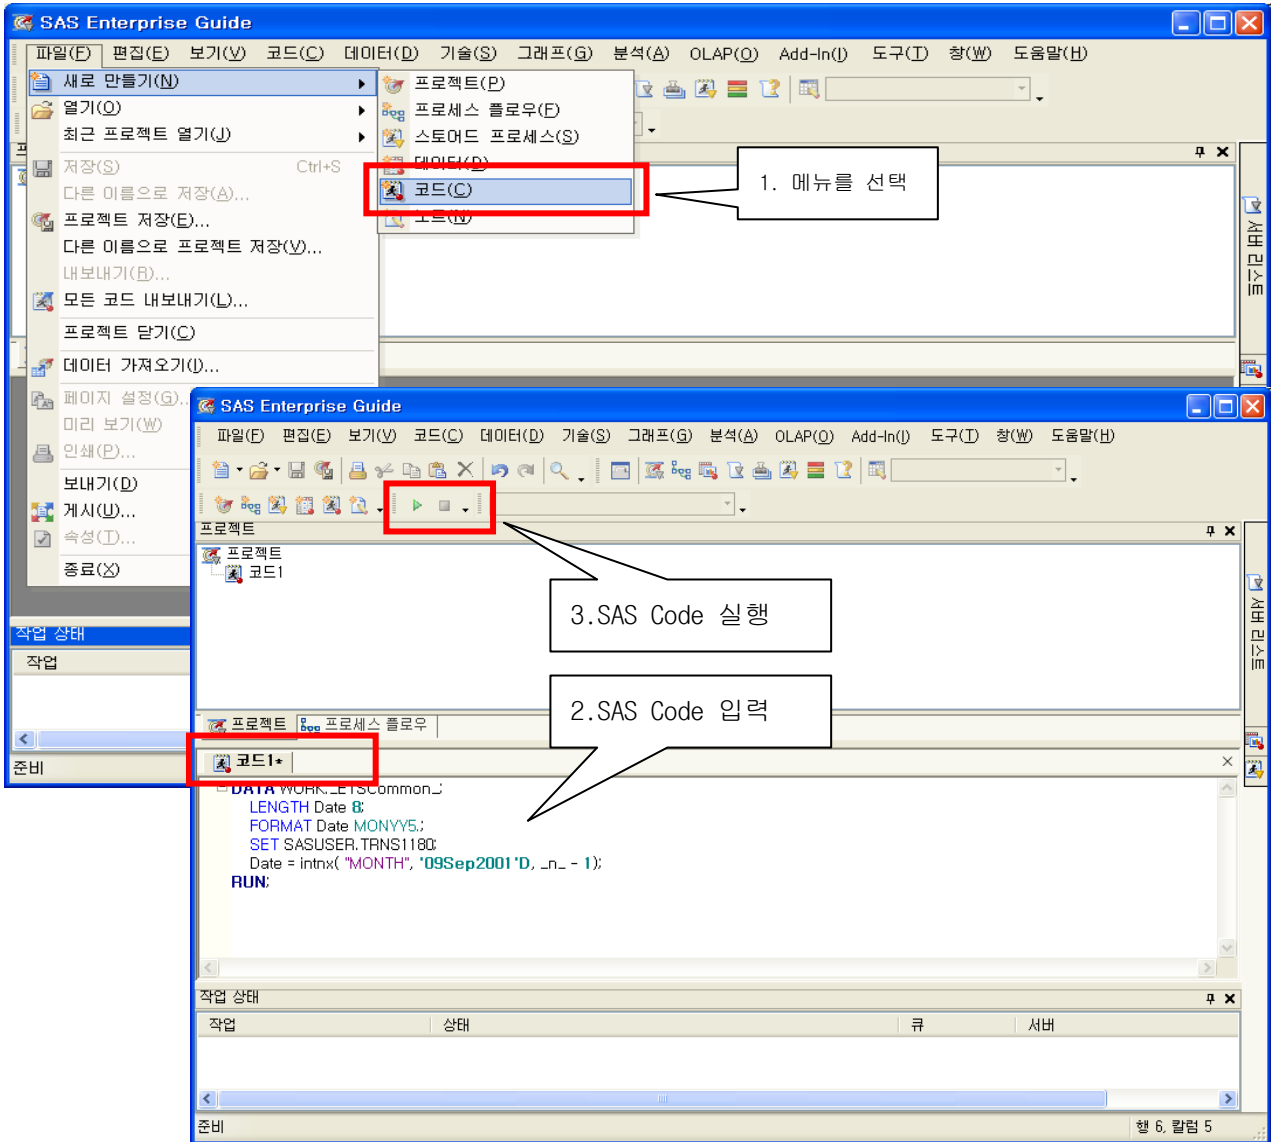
SAS Enterprise Guide

파일(F) 편집(E) 보기(V) 코드(C) 데이터(D) 기술(S) 그래프(G) 분석(A) OLAP(O) Add-In(I) 도구(T) 창(W) 도움말(H)

새로 만들기(N)
열기(O)
최근 프로젝트 열기(J)
저장(S) Ctrl+S
다른 이름으로 저장(A)...
프로젝트 저장(E)...
다른 이름으로 프로젝트 저장(V)...
내보내기(R)...
모든 코드 내보내기(L)...
프로젝트 닫기(C)
데이터 가져오기(I)...
페이지 설정(G)...
미리 보기(W)
인쇄(P)...
보내기(D)
게시(U)...
속성(T)...
종료(X)

프로젝트(P)
프로세스 플로우(F)
스토어드 프로세스(S)
데이터(D)
코드(C)
노트(N)

1. 메뉴를 선택

서버 리스트

작업 상태
작업
준비

SAS Enterprise Guide

파일(F) 편집(E) 보기(V) 코드(C) 데이터(D) 기술(S) 그래프(G) 분석(A) OLAP(O) Add-In(I) 도구(T) 창(W) 도움말(H)

프로젝트
프로젝트
코드1

3.SAS Code 실행

2.SAS Code 입력

서버 리스트

프로젝트 프로세스 플로우

코드1*

DATA WORK._ETSCommon_;
LENGTH Date 8;
FORMAT Date MONYY5.;
SET SASUSER.TRNS1180;
Date = intnx( "MONTH", '09Sep2001'D, _n_ - 1);
RUN;

작업 상태
| 작업 | 상태 | 큐 | 서버 |
|---|---|---|---|

준비
행 6, 칼럼 5